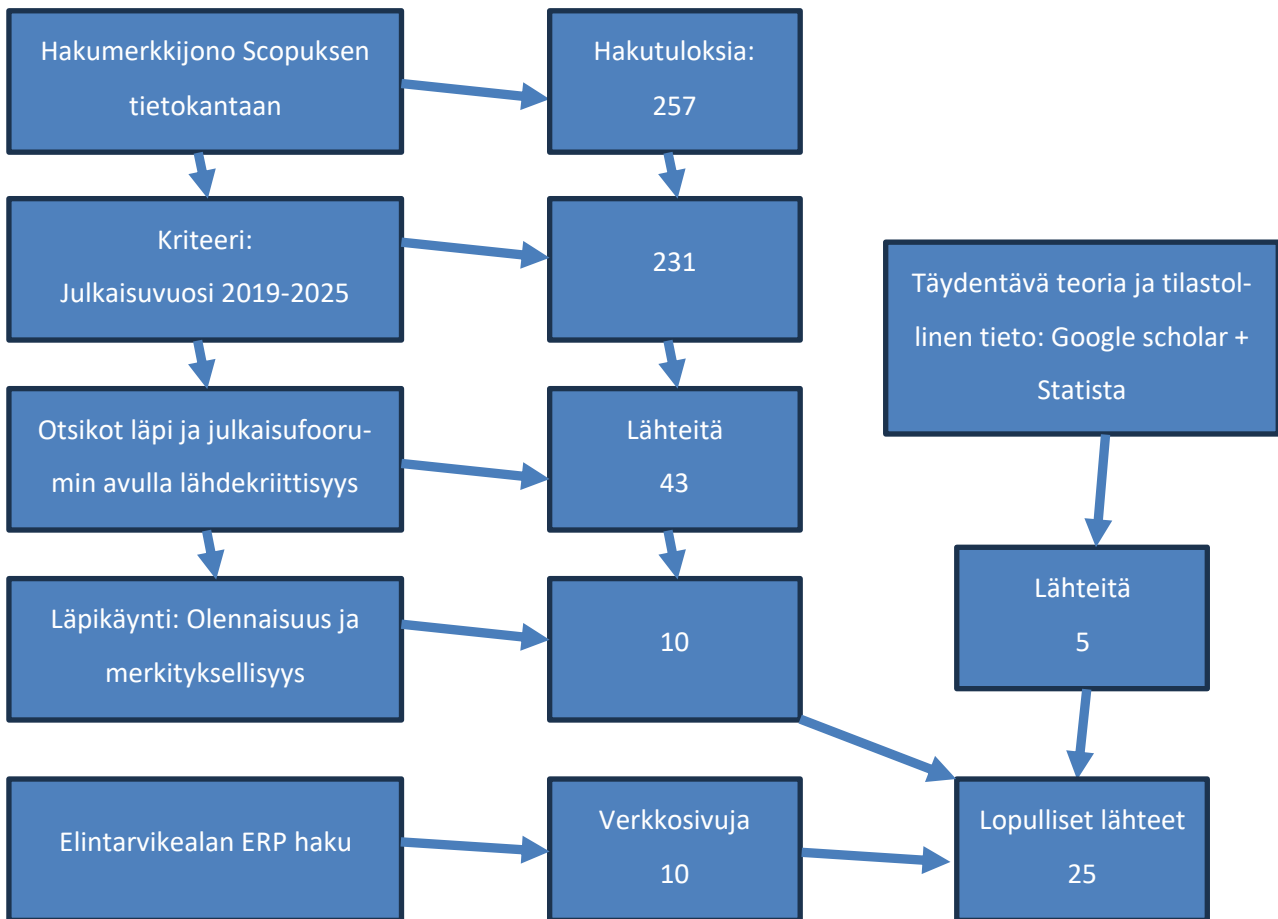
Hakumerkkijono Scopuksen tietokantaan

Hakutuloksia: 257

Kriteeri: Julkaisuvuosi 2019-2025

231

Täydentävä teoria ja tilastollinen tieto: Google scholar + Statista

Otsikot läpi ja julkaisufoorumin avulla lähdekriittisyys

Lähteitä 43

Läpikäynti: Olennaisuus ja merkityksellisyys

10

Lähteitä 5

Elintarvikealan ERP haku

Verkkosivuja 10

Lopulliset lähteet 25